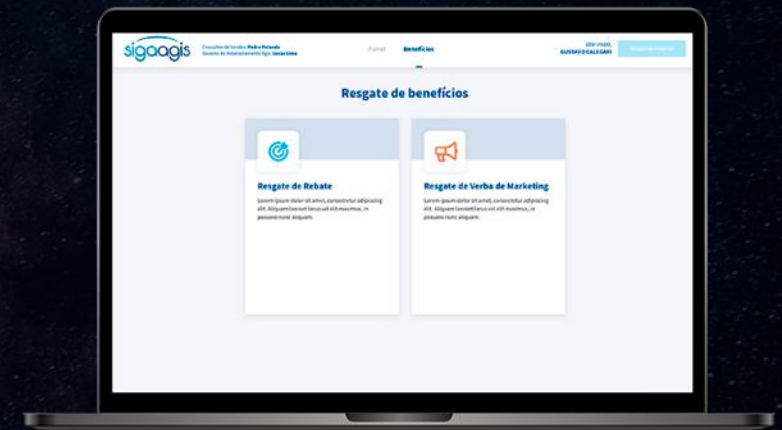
sigaagis

Consultor de Vendas: Pedro Peixoto
Gerente de Relacionamento Agis: Lucas Lima

Painel

Benefícios

SEU VINDO,
GUSTAVO CALEGARI

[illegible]

Resgate de benefícios

Resgate de Rebate

Lorem ipsum dolor sit amet, consectetur adipiscing elit. Aliquam laoreet lacus vel elit maximus, in posuere nunc aliquam.

Resgate de Verba de Marketing

Lorem ipsum dolor sit amet, consectetur adipiscing elit. Aliquam laoreet lacus vel elit maximus, in posuere nunc aliquam.